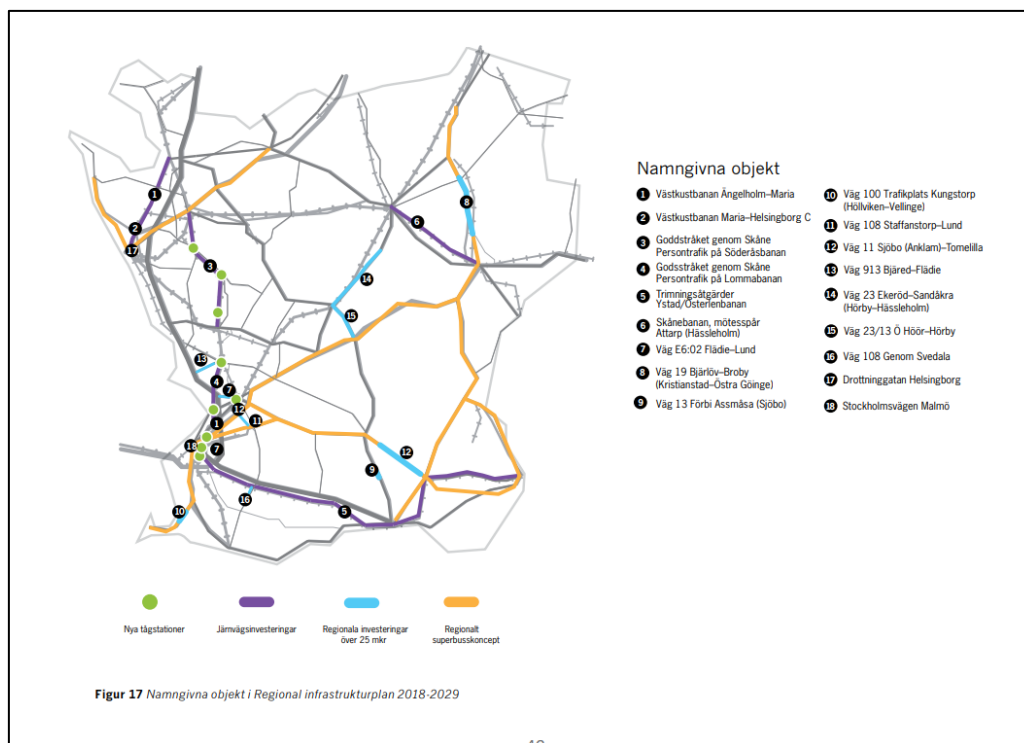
Namngivna objekt

1 Västkustbanan Ängelholm–Maria
2 Västkustbanan Maria–Helsingborg C
3 Godsstråket genom Skåne Persontrafik på Söderåsbanan
4 Godsstråket genom Skåne Persontrafik på Lommabanan
5 Trimningsåtgärder Ystad/Österlenbanan
6 Skånebanan, mötesspår Attarp (Hässleholm)
7 Väg E6:02 Flädie–Lund
8 Väg 19 Bjärlöv–Broby (Kristianstad–Östra Göinge)
9 Väg 13 Förbi Assmåsa (Sjöbo)
10 Väg 100 Trafikplats Kungstorp (Höllviken–Vellinge)
11 Väg 108 Staffanstorp–Lund
12 Väg 11 Sjöbo (Anklam)–Tomelilla
13 Väg 913 Bjäred–Flädie
14 Väg 23 Ekeröd–Sandåkra (Hörby–Hässleholm)
15 Väg 23/13 Ö Höör–Hörby
16 Väg 108 Genom Svedala
17 Drottninggatan Helsingborg
18 Stockholmsvägen Malmö

Nya tågstationer
Järnvägsinvesteringar
Regionala investeringar över 25 mkr
Regionalt superbusskoncept

Figur 17 Namngivna objekt i Regional infrastrukturplan 2018-2029

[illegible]